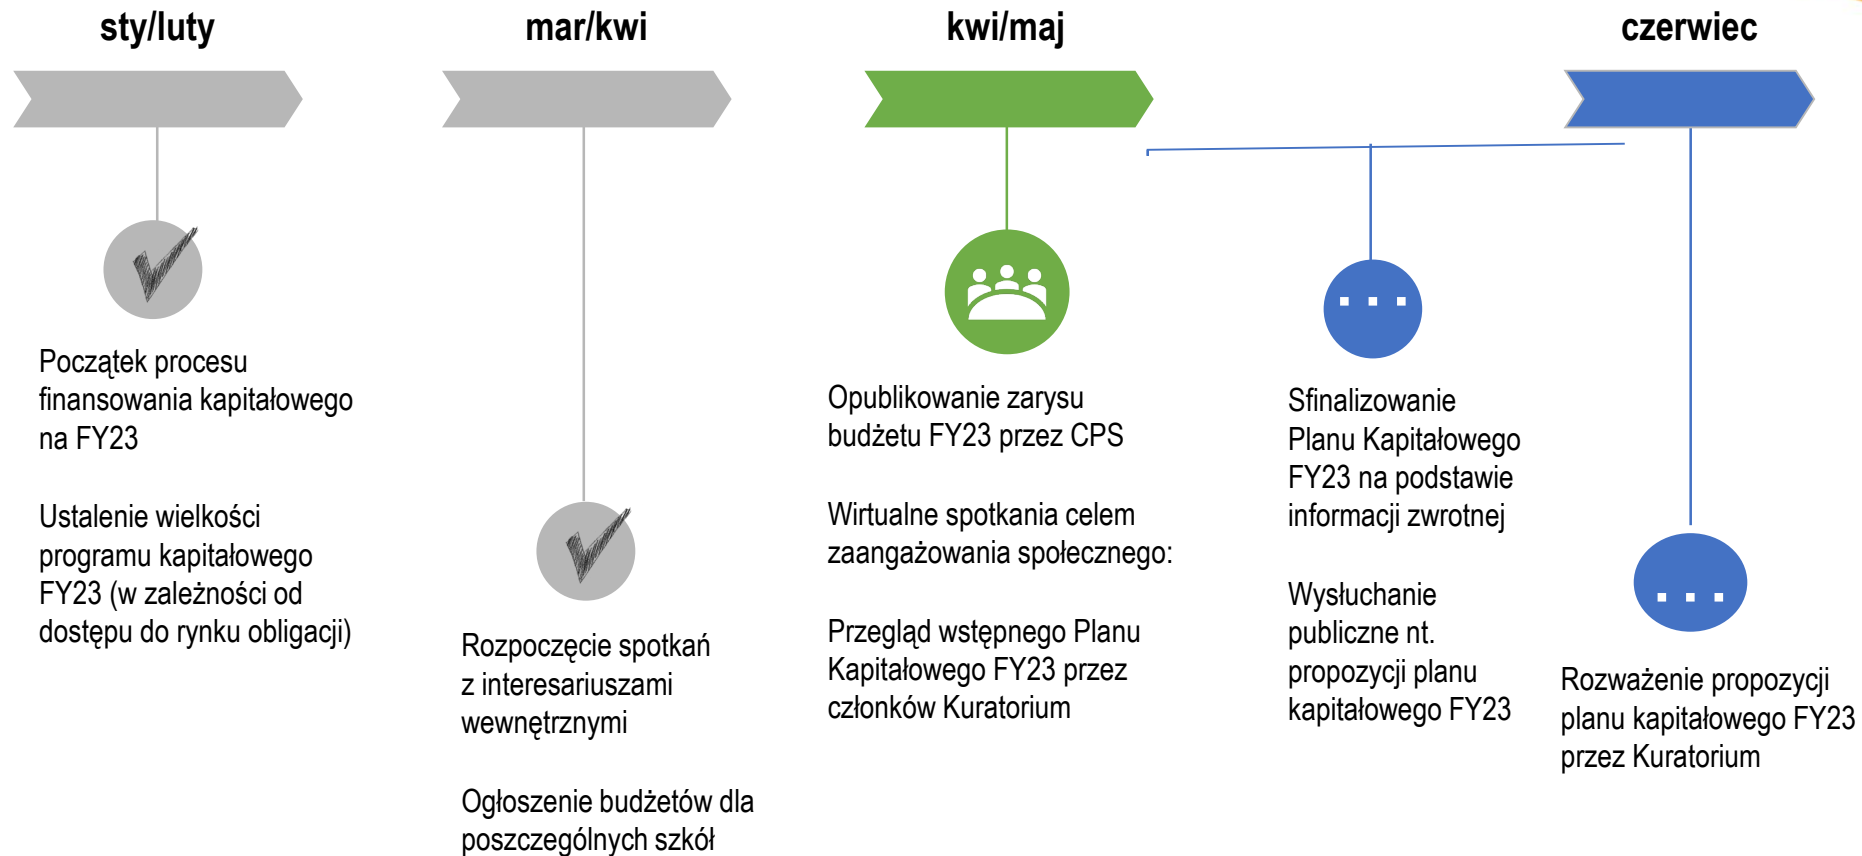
sty/luty

mar/kwi

kwi/maj

czerwiec

Początek procesu finansowania kapitałowego na FY23

Ustalenie wielkości programu kapitałowego FY23 (w zależności od dostępu do rynku obligacji)

Rozpoczęcie spotkań z interesariuszami wewnętrznymi

Ogłoszenie budżetów dla poszczególnych szkół

Opublikowanie zarysu budżetu FY23 przez CPS

Wirtualne spotkania celem zaangażowania społecznego:

Przegląd wstępnego Planu Kapitałowego FY23 przez członków Kuratorium

Sfinalizowanie Planu Kapitałowego FY23 na podstawie informacji zwrotnej

Wysłuchanie publiczne nt. propozycji planu kapitałowego FY23

Rozważenie propozycji planu kapitałowego FY23 przez Kuratorium